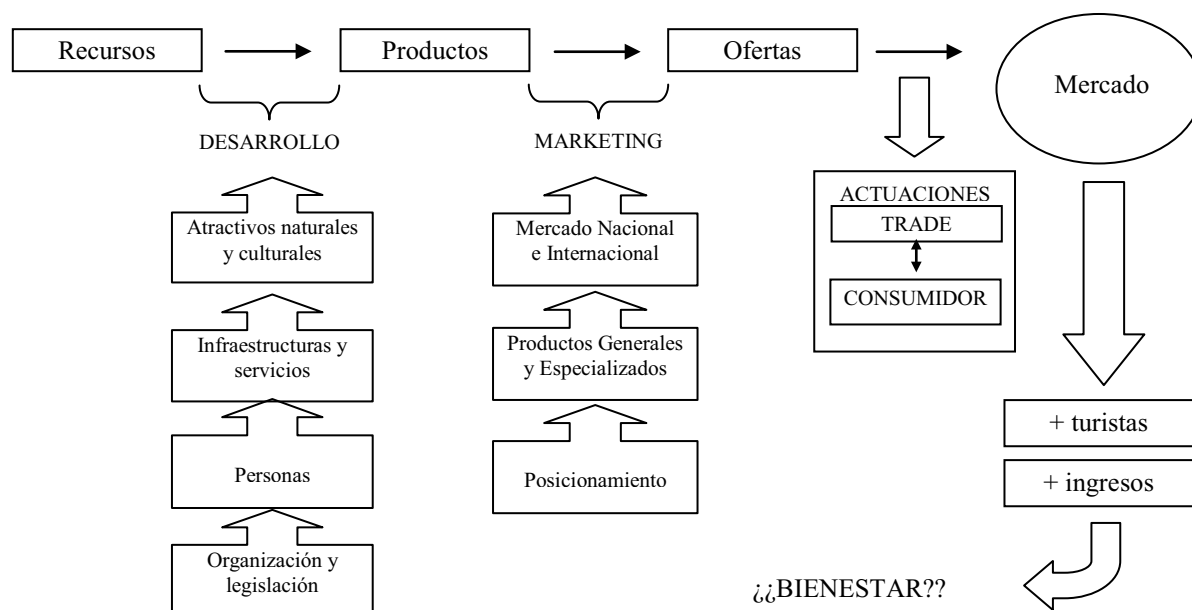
Recursos

Productos

Ofertas

Mercado

DESARROLLO

MARKETING

Atractivos naturales y culturales

Infraestructuras y servicios

Personas

Organización y legislación

Mercado Nacional e Internacional

Productos Generales y Especializados

Posicionamiento

ACTUACIONES

TRADE

CONSUMIDOR

+ turistas

+ ingresos

¿¿BIENESTAR??